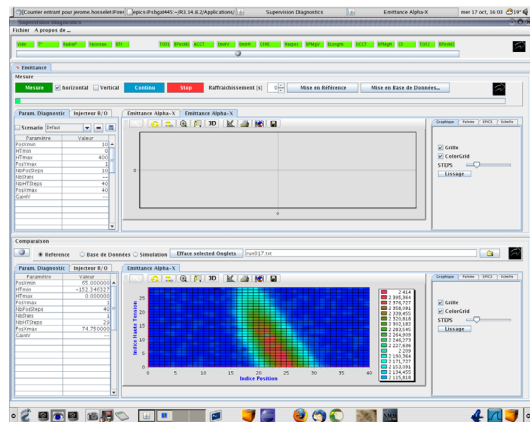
[Courrier entrant pour jerome.hosselet@oe] epics://sdgs4445:~/R3.14.8.2/Applications/ Supervision Diagnostics Emittance Alpha-X mer 17 oct, 16:03

Supervision Diagnostics

Fichier A propos de

Vide Rodeff Faisceau RF1 EDOS EPbord ACCT Emitx Diamb LENS Hauges EPAgiv ELongm ENCCT EPAgb CE ESSLI EPEsmit

Emittance

Mesure

Mesure horizontal Vertical Continu Stop Rafraichissement [s] 0 Mise en Référence Mise en Base de Données...

Param. Diagnostic Injecteur E/O Emittance Alpha-X Emittance Alpha-X

Scenario Defaut

| Paramètre | Valeur |
|---|---|
| PosVmin | 10 |
| HTmin | 0 |
| HTmax | 400 |
| PosVmax | 2 |
| NbPosSteps | 10 |
| NbShots | |
| NbHTSteps | 40 |
| PosVmax | 40 |
| GainV | |

Graphique Palettes EPICS Echelle

Grille
ColorGrid
STEPS
Lissage

Comparaison

Reference Base de Données Simulation Efface selected Onglets trun017.txt

Param. Diagnostic Injecteur E/O Emittance Alpha-X

| Paramètre | Valeur |
|---|---|
| PosVmin | 65.000000 |
| HTmin | -153.340327 |
| HTmax | 0.000000 |
| PosVmax | 2 |
| NbPosSteps | 40 |
| NbShots | 1 |
| NbHTSteps | 24 |
| PosVmax | 74.750000 |
| GainV | |

Graphique Palettes EPICS Echelle

Indice Haute Tension

Indice Position

0 5 10 15 20 25 30 35 40

0 5 10 15 20 25

2.414
2.395,364
2.376,727
2.358,091
2.339,455
2.320,818
2.302,182
2.283,545
2.264,909
2.246,273
2.227,636
2.209
2.190,364
2.171,727
2.153,091
2.134,455
2.115,818

Grille
ColorGrid
STEPS
Lissage